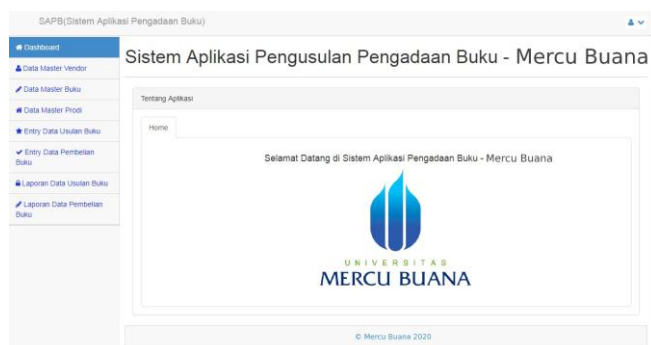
SAPB(Sistem Aplikasi Pengadaan Buku)

Dashboard
Data Master Vendor
Data Master Buku
Data Master Prodi
Entry Data Usulan Buku
Entry Data Pembelian Buku
Laporan Data Usulan Buku
Laporan Data Pembelian Buku

Sistem Aplikasi Pengusulan Pengadaan Buku - Mercu Buana

Tentang Aplikasi

Home

Selamat Datang di Sistem Aplikasi Pengadaan Buku - Mercu Buana

UNIVERSITAS
MERCU BUANA

© Mercu Buana 2020